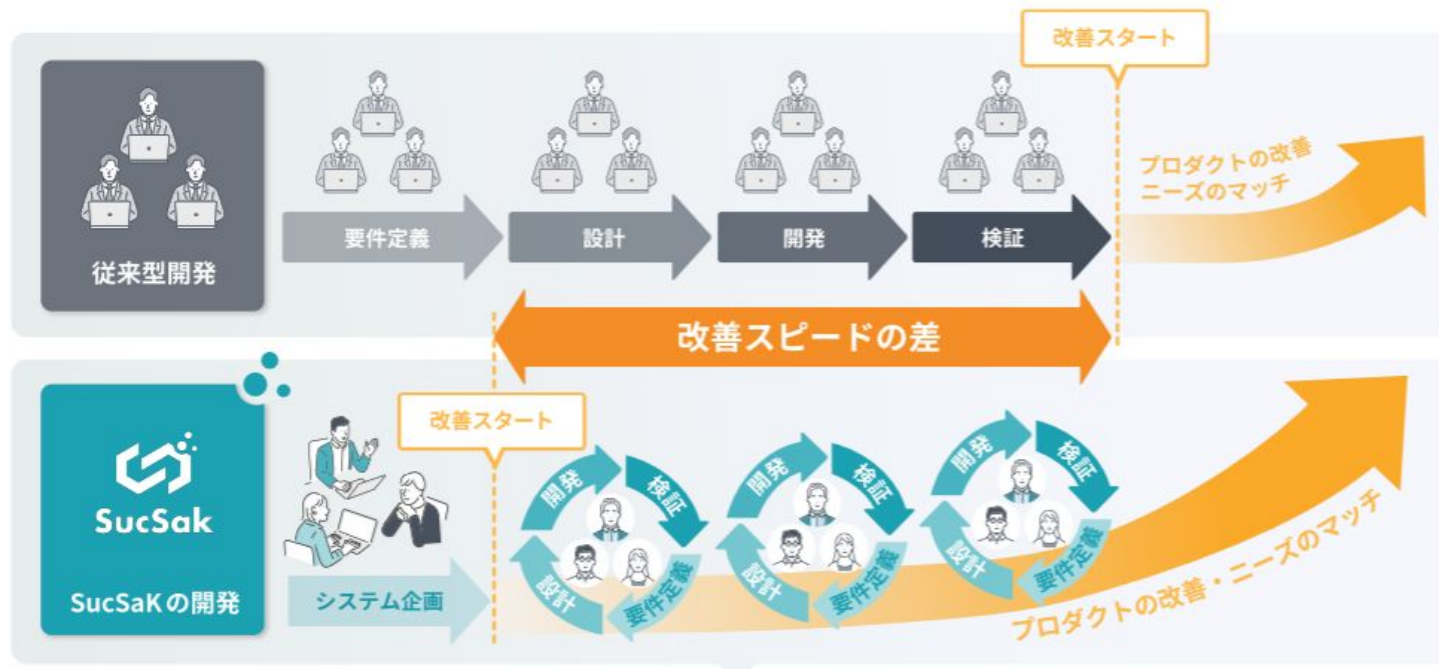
従来型開発

要件定義

設計

開発

検証

改善スタート

プロダクトの改善
ニーズのマッチ

改善スピードの差

SucSak

SucSaKの開発

システム企画

改善スタート

開発
検証
要件定義
設計

開発
検証
要件定義
設計

開発
検証
要件定義
設計

プロダクトの改善・ニーズのマッチ